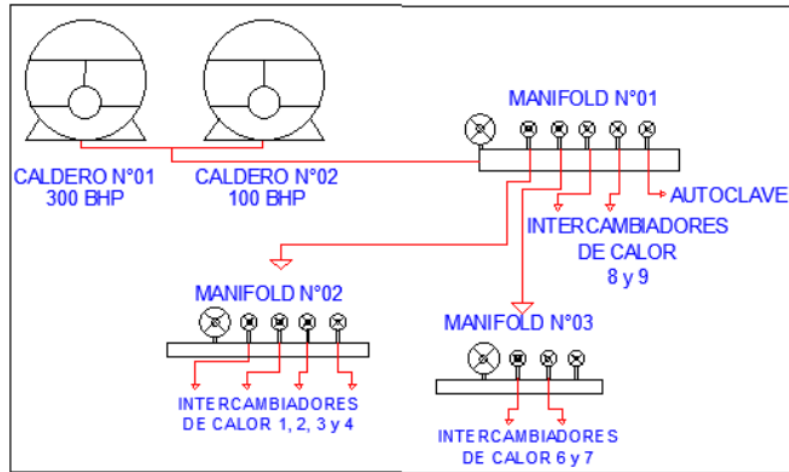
CALDERO N°01
300 BHP

CALDERO N°02
100 BHP

MANIFOLD N°01

AUTOCLAVE

INTERCAMBIADORES
DE CALOR
8 y 9

MANIFOLD N°02

INTERCAMBIADORES
DE CALOR 1, 2, 3 y 4

MANIFOLD N°03

INTERCAMBIADORES
DE CALOR 6 y 7